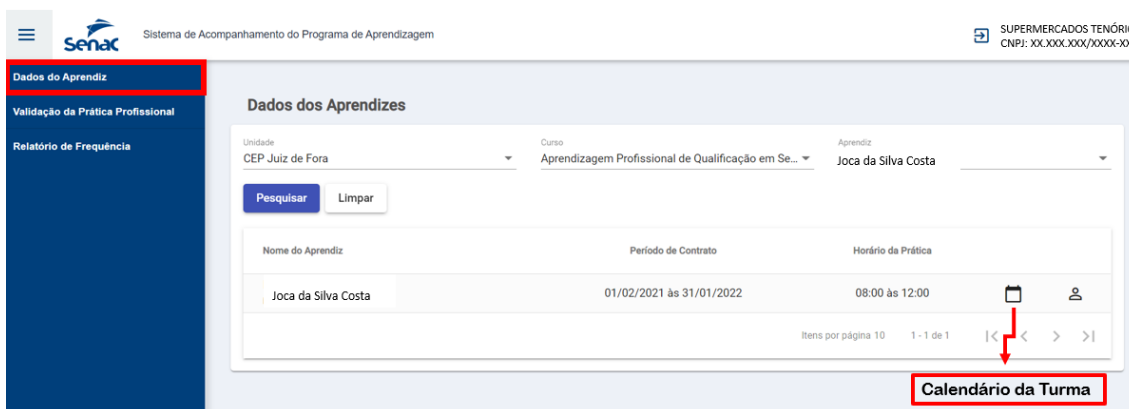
Senac Sistema de Acompanhamento do Programa de Aprendizagem

SUPERMERCADOS TENÓRI
CNPJ: XX.XXX.XXX/XXXX-X

Dados do Aprendiz
Validação da Prática Profissional
Relatório de Frequência

Dados dos Aprendizes

Unidade
CEP Juiz de Fora

Curso
Aprendizagem Profissional de Qualificação em Se...

Aprendiz
Joca da Silva Costa

Pesquisar Limpar

| Nome do Aprendiz | Período de Contrato | Horário da Prática |
|---|---|---|
| Joca da Silva Costa | 01/02/2021 às 31/01/2022 | 08:00 às 12:00 |

Itens por página 10 1 - 1 de 1

Calendário da Turma